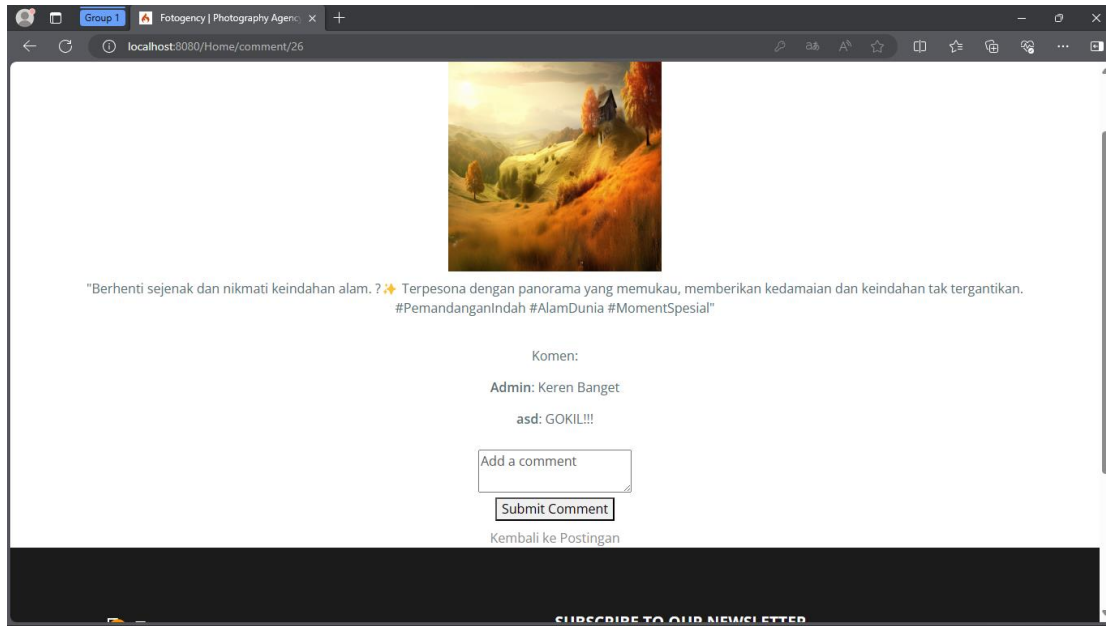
Group 1
Fotogency | Photography Agenc
localhost:8080/Home/comment/26

"Berhenti sejenak dan nikmati keindahan alam. ?✨ Terpesona dengan panorama yang memukau, memberikan kedamaian dan keindahan tak tergantikan. #PemandanganIndah #AlamDunia #MomentSpesial"

Komen:

**Admin**: Keren Banget

**asd**: GOKIL!!!

Add a comment

Submit Comment

Kembali ke Postingan

SUBSCRIBE TO OUR NEWSLETTER